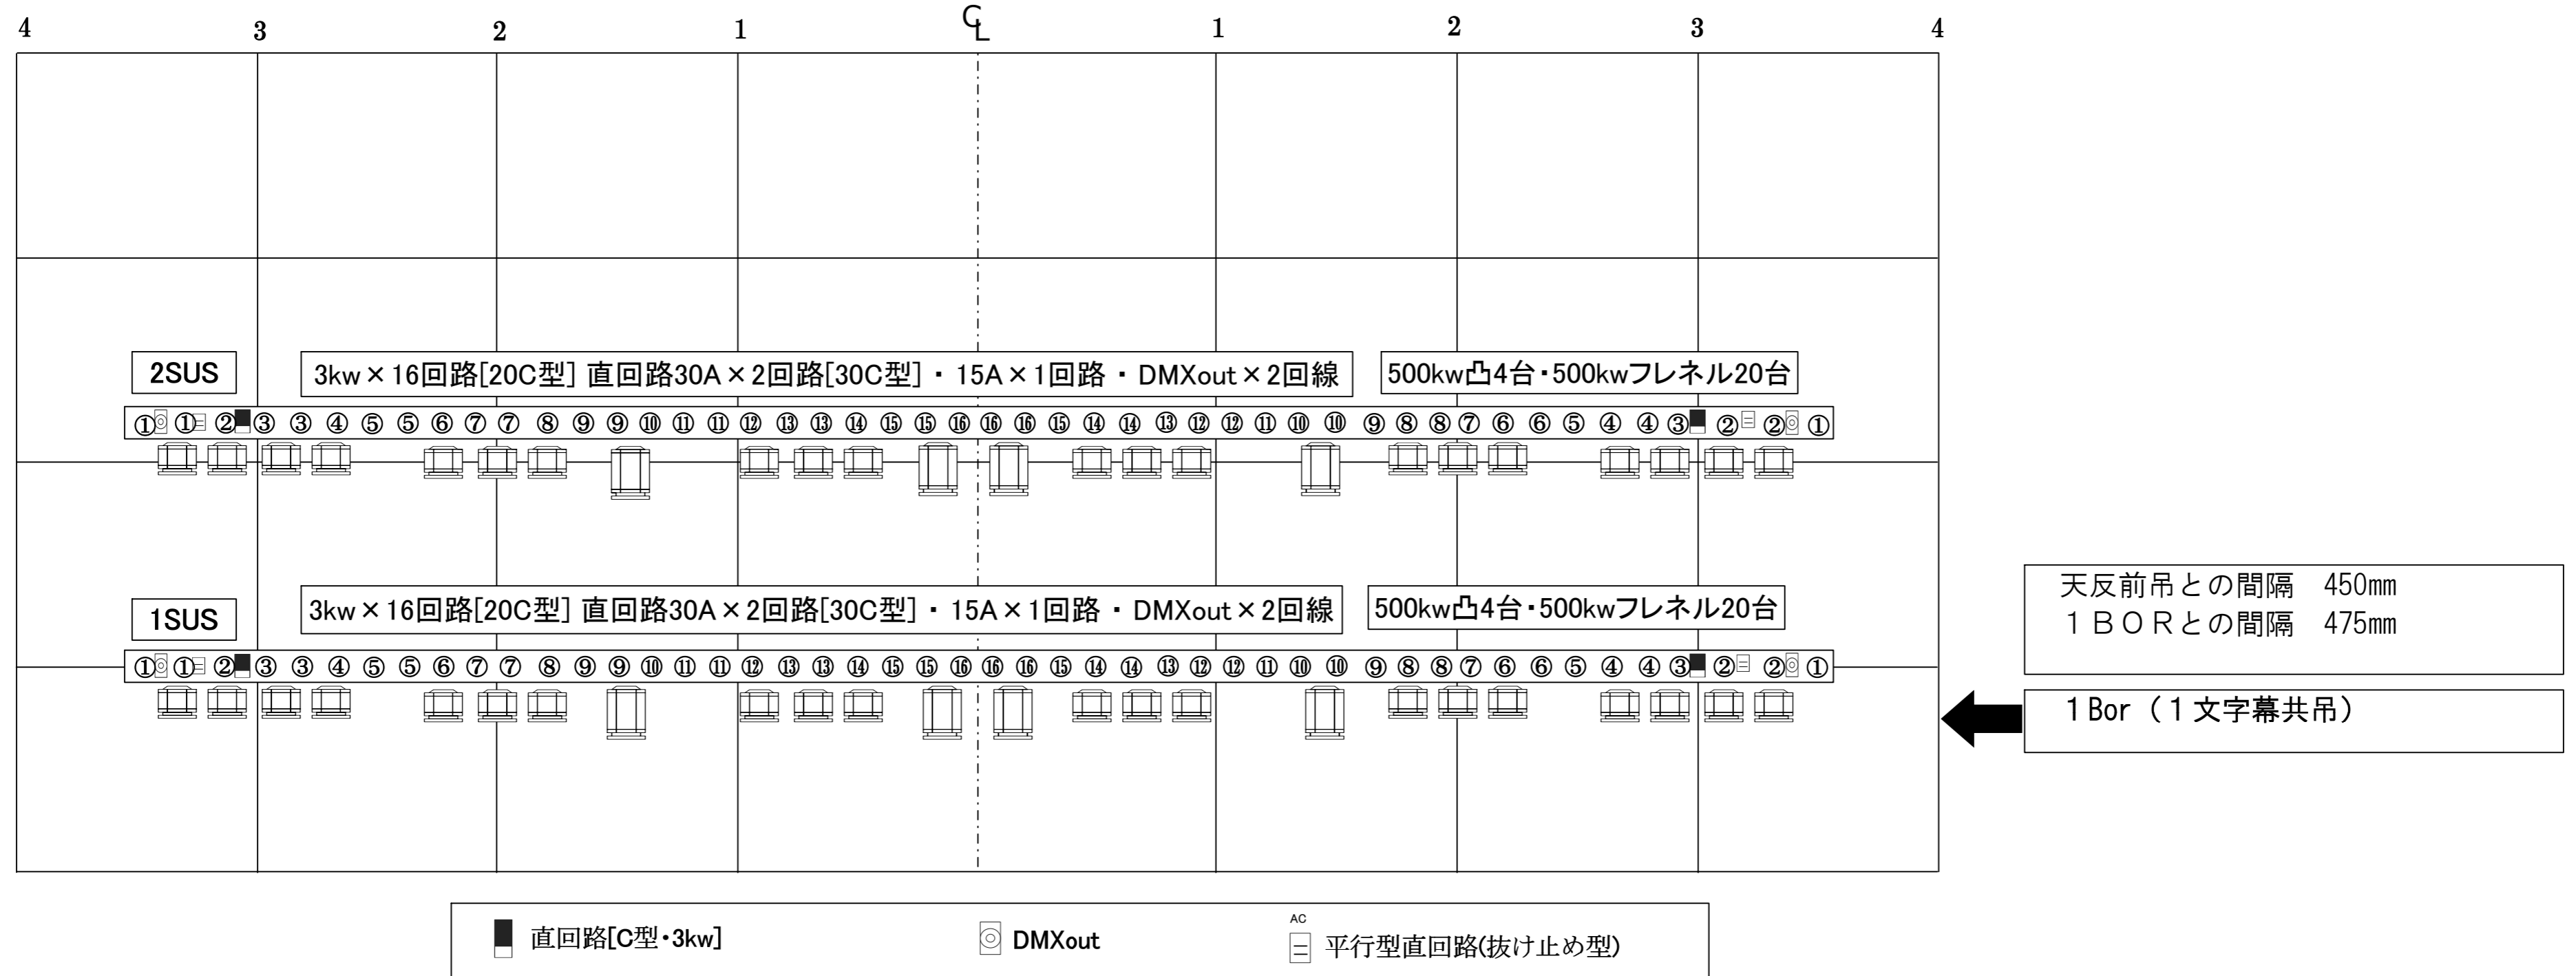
4 3 2 1 CL 1 2 3 4

2SUS

3kw×16回路[20C型] 直回路30A×2回路[30C型]・15A×1回路・DMXout×2回線

500kw凸4台・500kwフレネル20台

① ① ② ③ ③ ④ ⑤ ⑤ ⑥ ⑦ ⑦ ⑧ ⑨ ⑨ ⑩ ⑪ ⑪ ⑫ ⑬ ⑬ ⑭ ⑮ ⑮ ⑯ ⑯ ⑯ ⑮ ⑭ ⑭ ⑬ ⑫ ⑫ ⑪ ⑩ ⑩ ⑨ ⑧ ⑧ ⑦ ⑥ ⑥ ⑤ ④ ④ ③ ② ② ①

1SUS

3kw×16回路[20C型] 直回路30A×2回路[30C型]・15A×1回路・DMXout×2回線

500kw凸4台・500kwフレネル20台

① ① ② ③ ③ ④ ⑤ ⑤ ⑥ ⑦ ⑦ ⑧ ⑨ ⑨ ⑩ ⑪ ⑪ ⑫ ⑬ ⑬ ⑭ ⑮ ⑮ ⑯ ⑯ ⑯ ⑮ ⑭ ⑭ ⑬ ⑫ ⑫ ⑪ ⑩ ⑩ ⑨ ⑧ ⑧ ⑦ ⑥ ⑥ ⑤ ④ ④ ③ ② ② ①

天反前吊との間隔 450mm
1BORとの間隔 475mm

1Bor（1文字幕共吊）

直回路[C型・3kw]　DMXout　AC 平行型直回路(抜け止め型)